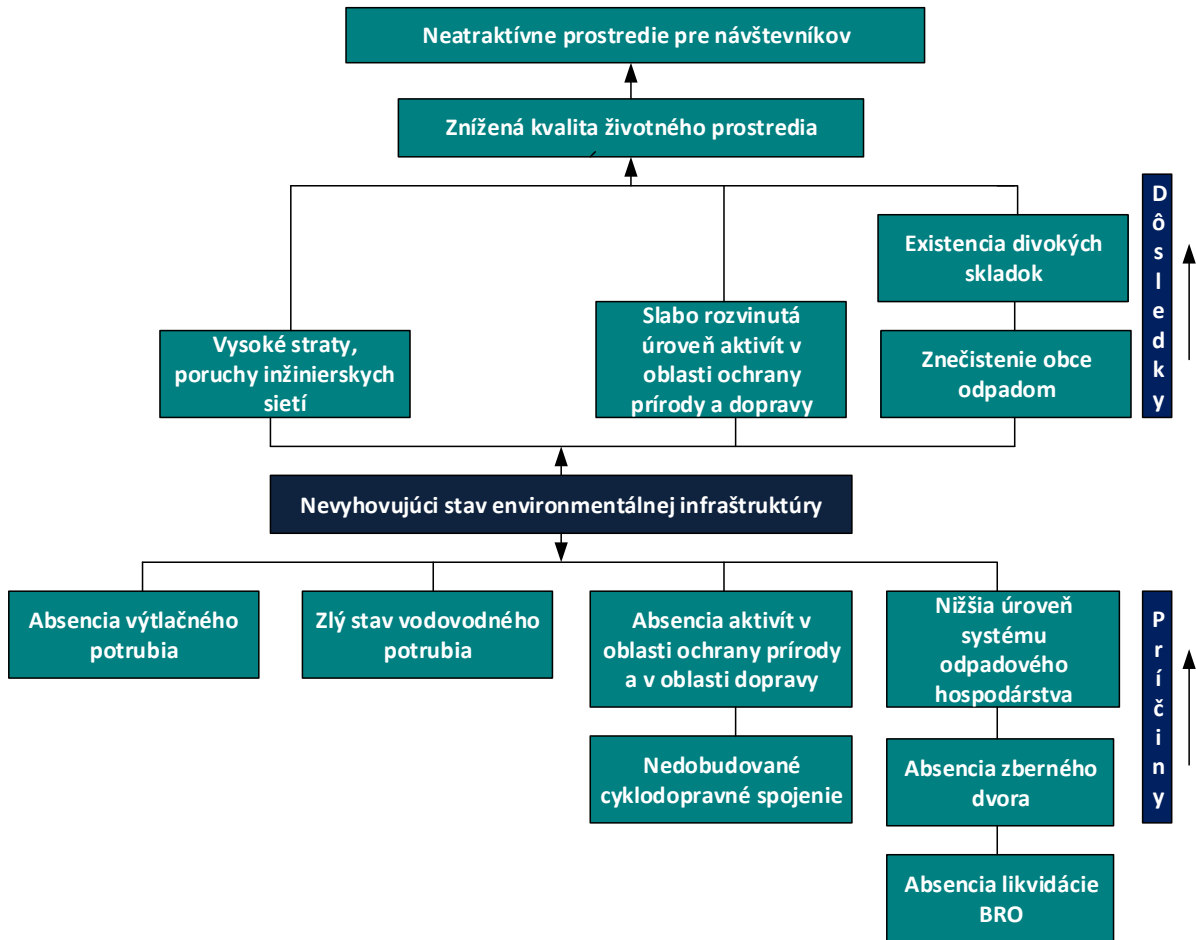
Neatraktívne prostredie pre návštevníkov

Znížená kvalita životného prostredia

Dôsledky

Existencia divokých skladok

Vysoké straty, poruchy inžinierskych sietí

Slabo rozvinutá úroveň aktivít v oblasti ochrany prírody a dopravy

Znečistenie obce odpadom

Nevyhovujúci stav environmentálnej infraštruktúry

Absencia výtlačného potrubia

Zlý stav vodovodného potrubia

Absencia aktivít v oblasti ochrany prírody a v oblasti dopravy

Nižšia úroveň systému odpadového hospodárstva

Príčiny

Nedobudované cyklodopravné spojenie

Absencia zberného dvora

Absencia likvidácie BRO